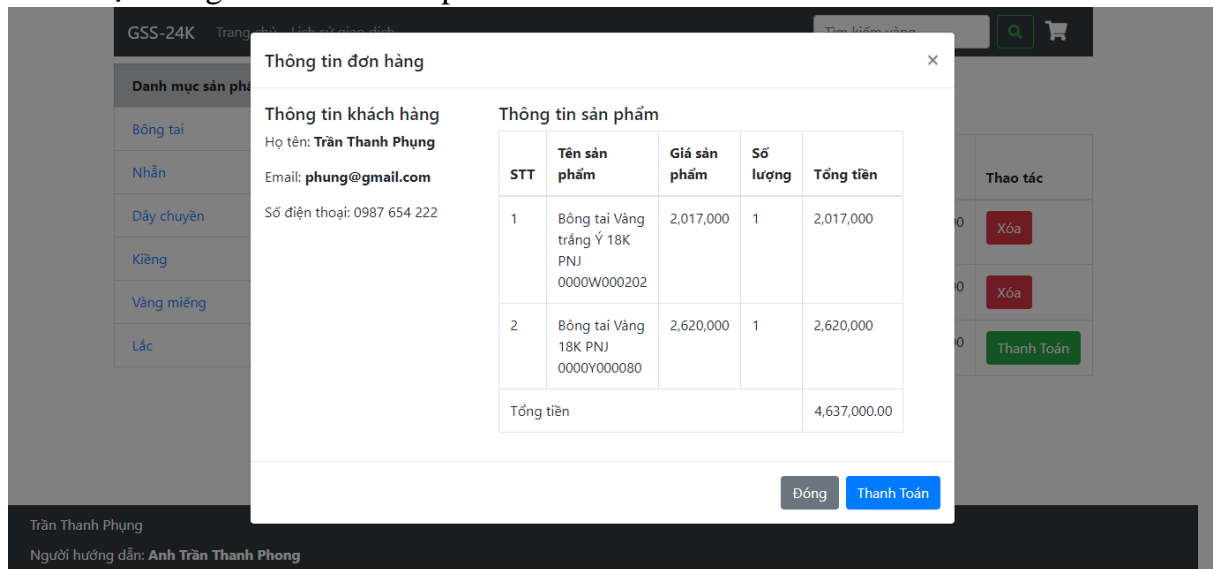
GSS-24K Trang chủ Lịch sử giao dịch

Tìm kiếm vàng

Danh mục sản phẩ

Bông tai

Nhẫn

Dây chuyền

Kiềng

Vàng miếng

Lắc

Thao tác

Xóa

Xóa

Thanh Toán

Thông tin đơn hàng

×

Thông tin khách hàng

Họ tên: **Trần Thanh Phụng**

Email: **phung@gmail.com**

Số điện thoại: 0987 654 222

Thông tin sản phẩm

| STT | Tên sản phẩm | Giá sản phẩm | Số lượng | Tổng tiền |
|---|---|---|---|---|
| 1 | Bông tai Vàng trắng Ý 18K PNJ 0000W000202 | 2,017,000 | 1 | 2,017,000 |
| 2 | Bông tai Vàng 18K PNJ 0000Y000080 | 2,620,000 | 1 | 2,620,000 |
| Tổng tiền | | | | 4,637,000.00 |

Đóng

Thanh Toán

Trần Thanh Phụng

Người hướng dẫn: **Anh Trần Thanh Phong**